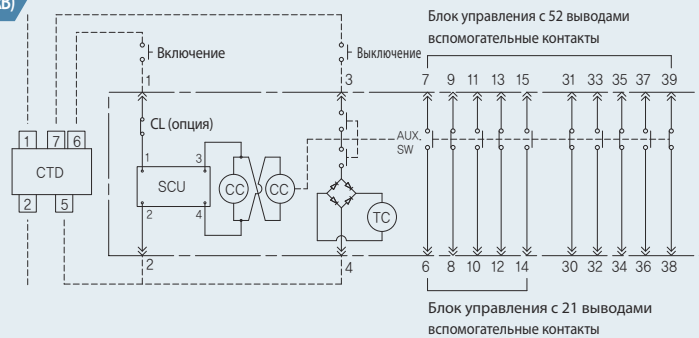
B)

Блок управления с 52 выводами вспомогательные контакты

Включение

Выключение

1

3

7 9 11 13 15 31 33 35 37 39

CL (опция)

AUX. SW

1 7 6

CTD

2 5

1 3

SCU

2 4

CC CC

TC

2

4

6 8 10 12 14 30 32 34 36 38

Блок управления с 21 выводами вспомогательные контакты